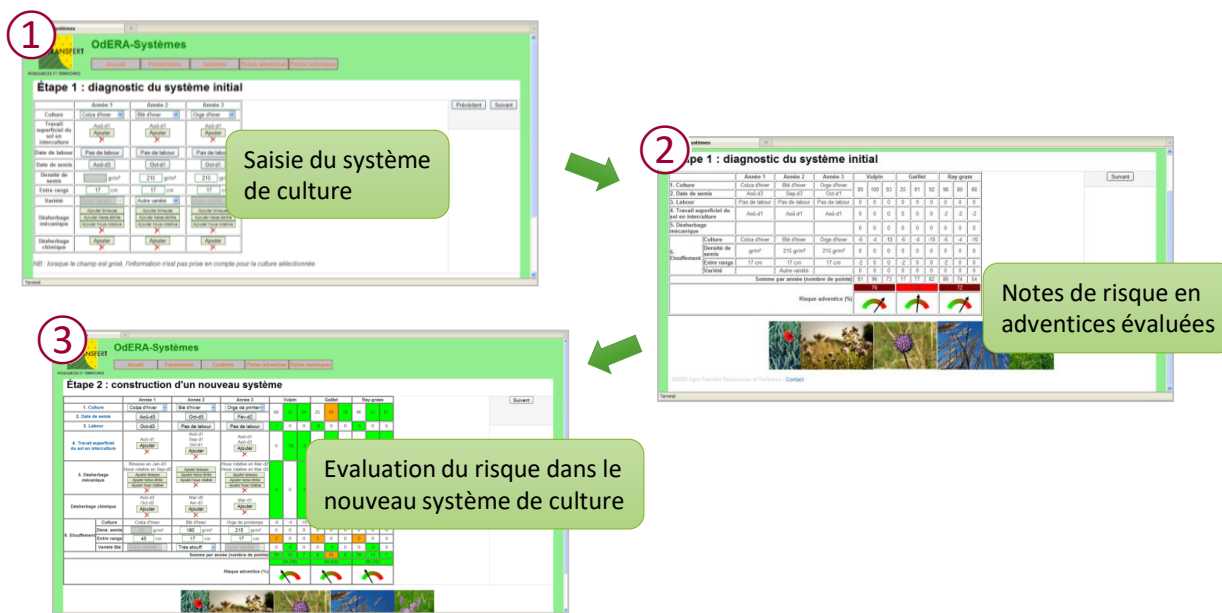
1

OdERA-Systèmes

Accueil | Présentation | Systèmes | Fiches adventices | Fiches techniques

Étape 1 : diagnostic du système initial

Précédent | Suivant

| | Année 1 | Année 2 | Année 3 |
|---|---|---|---|
| Culture | Colza d'hiver | Blé d'hiver | Orge d'hiver |
| Travail superficiel du sol en interculture | Aoû-d1 Ajouter | Aoû-d1 Ajouter | Aoû-d1 Ajouter |
| Date de labour | Pas de labour | Pas de labour | Pas de labour |
| Date de semis | Aoû-d3 | Oct-d1 | Oct-d1 |
| Densité de semis | grn/m² | 215 grn/m² | 215 |
| Entre rangs | 17 cm | 17 cm | 17 |
| Variété | | Autre variété | |
| Désherbage mécanique | Ajouter | Ajouter | Ajouter |
| Désherbage chimique | Ajouter | Ajouter | Ajouter |

NB : lorsque le champ est grisé, l'information n'est pas prise en compte pour la culture sélectionnée

Saisie du système de culture

2

Étape 1 : diagnostic du système initial

Suivant

Notes de risque en adventices évaluées

Risque adventice (%)

3

OdERA-Systèmes

Étape 2 : construction d'un nouveau système

Suivant

Evaluation du risque dans le nouveau système de culture

Risque adventice (%)